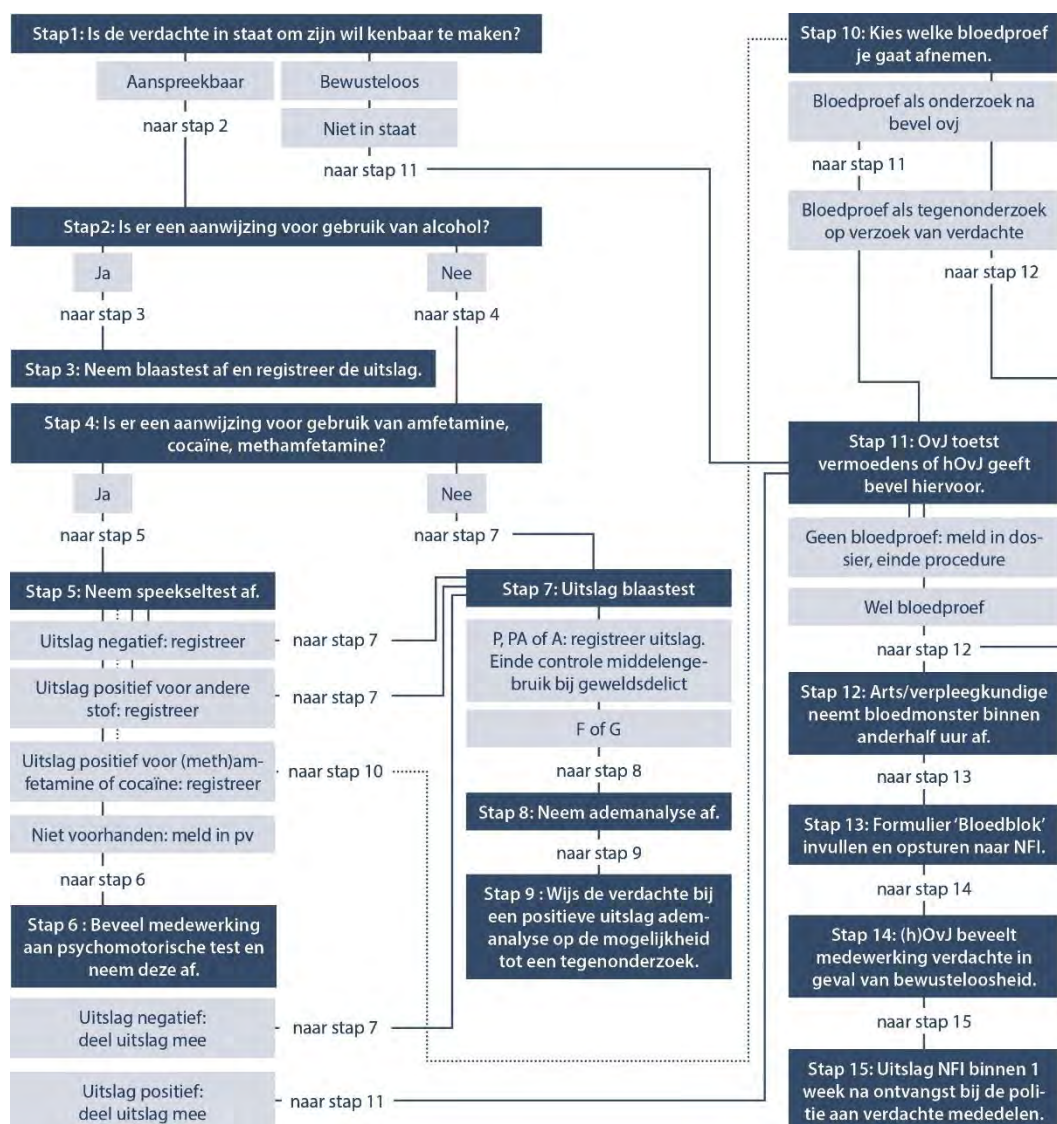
Stap1: Is de verdachte in staat om zijn wil kenbaar te maken?

Aanspreekbaar

naar stap 2

Bewusteloos

Niet in staat

naar stap 11

Stap2: Is er een aanwijzing voor gebruik van alcohol?

Ja

naar stap 3

Nee

naar stap 4

Stap 3: Neem blaastest af en registreer de uitslag.

Stap 4: Is er een aanwijzing voor gebruik van amfetamine, cocaïne, methamfetamine?

Ja

naar stap 5

Nee

naar stap 7

Stap 5: Neem speekseltest af.

Uitslag negatief: registreer

naar stap 7

Uitslag positief voor andere stof: registreer

naar stap 7

Uitslag positief voor (meth)amfetamine of cocaïne: registreer

naar stap 10

Niet voorhanden: meld in pv

naar stap 6

Stap 6 : Beveel medewerking aan psychomotorische test en neem deze af.

Uitslag negatief: deel uitslag mee

naar stap 7

Uitslag positief: deel uitslag mee

naar stap 11

Stap 7: Uitslag blaastest

P, PA of A: registreer uitslag. Einde controle middelengebruik bij geweldsdelict

F of G

naar stap 8

Stap 8: Neem ademanalyse af.

naar stap 9

Stap 9 : Wijs de verdachte bij een positieve uitslag ademanalyse op de mogelijkheid tot een tegenonderzoek.

Stap 10: Kies welke bloedproef je gaat afnemen.

Bloedproef als onderzoek na bevel ovj

naar stap 11

Bloedproef als tegenonderzoek op verzoek van verdachte

naar stap 12

Stap 11: OvJ toetst vermoedens of hOvJ geeft bevel hiervoor.

Geen bloedproef: meld in dossier, einde procedure

Wel bloedproef

naar stap 12

Stap 12: Arts/verpleegkundige neemt bloedmonster binnen anderhalf uur af.

naar stap 13

Stap 13: Formulier 'Bloedblok' invullen en opsturen naar NFI.

naar stap 14

Stap 14: (h)OvJ beveelt medewerking verdachte in geval van bewusteloosheid.

naar stap 15

Stap 15: Uitslag NFI binnen 1 week na ontvangst bij de politie aan verdachte mededelen.